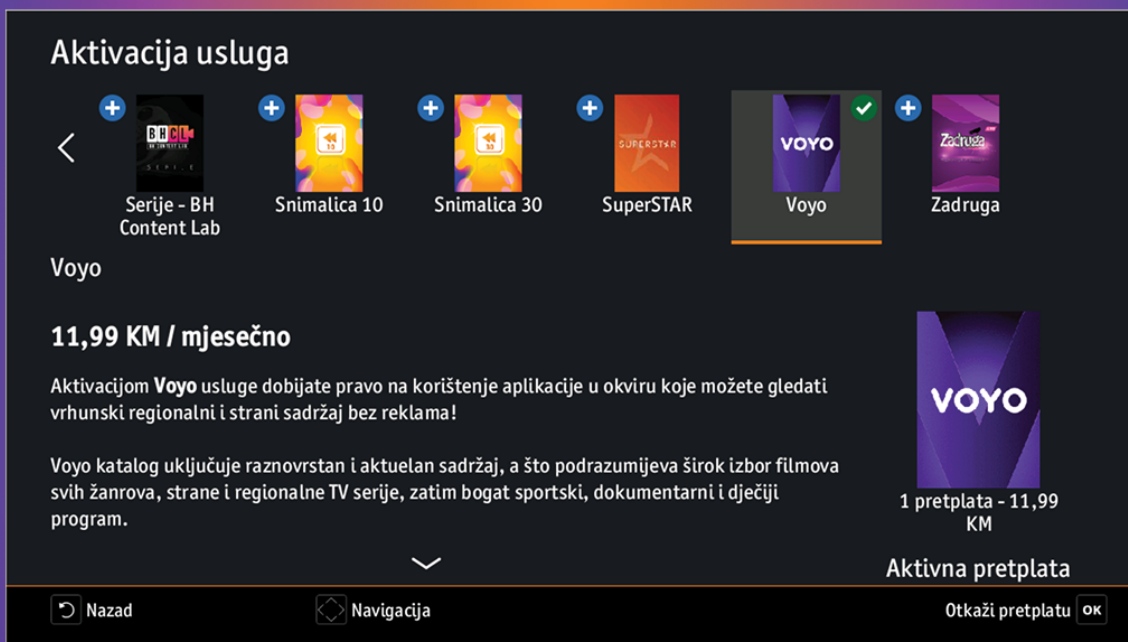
Aktivacija usluga

BHCL
BH CONTENT LAB
SERIJE
Serije - BH Content Lab

10
Snimalica 10

30
Snimalica 30

SUPERSTAR
SuperSTAR

VOYO
Voyo

Zadruga
Zadruga

Voyo

11,99 KM / mjesečno

Aktivacijom **Voyo** usluge dobijate pravo na korištenje aplikacije u okviru koje možete gledati vrhunski regionalni i strani sadržaj bez reklama!

Voyo katalog uključuje raznovrstan i aktuelan sadržaj, a što podrazumijeva širok izbor filmova svih žanrova, strane i regionalne TV serije, zatim bogat sportski, dokumentarni i dječiji program.

VOYO

1 pretplata - 11,99 KM

Aktivna pretplata

Nazad

Navigacija

Otkaži pretplatu OK